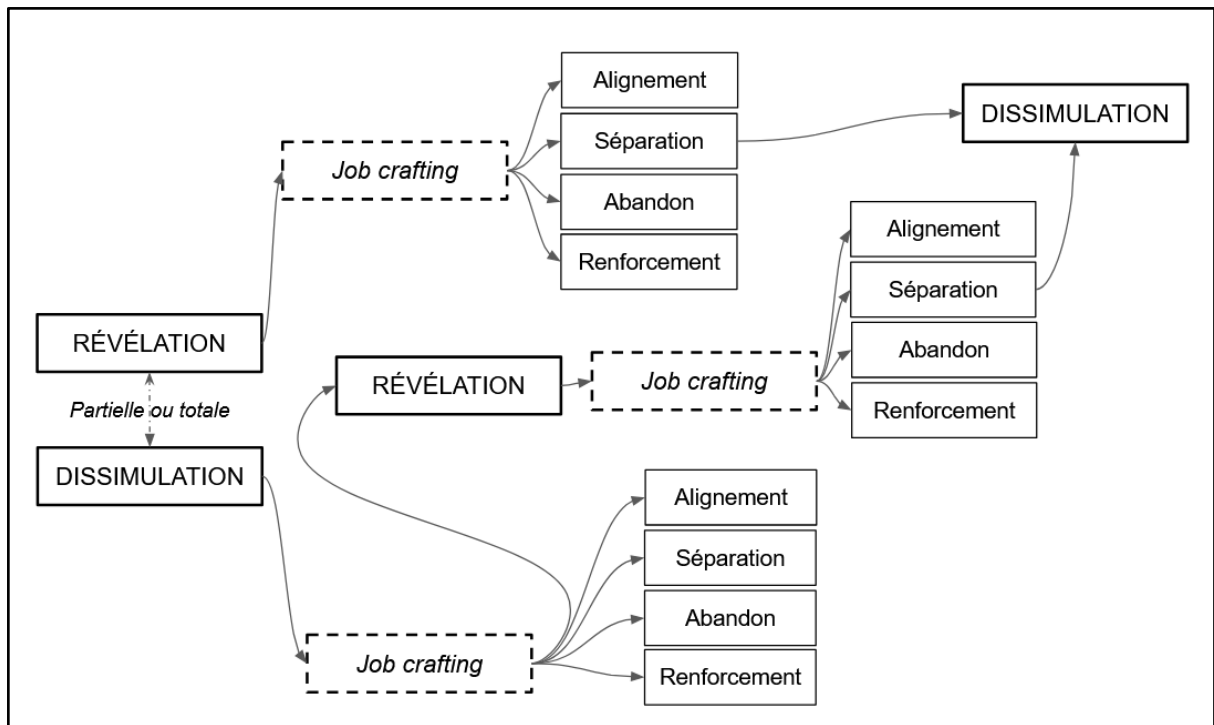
Alignement
Séparation
Abandon
Renforcement

Job crafting

DISSIMULATION

Alignement
Séparation
Abandon
Renforcement

RÉVÉLATION

Partielle ou totale

DISSIMULATION

RÉVÉLATION

Job crafting

Alignement
Séparation
Abandon
Renforcement

Job crafting